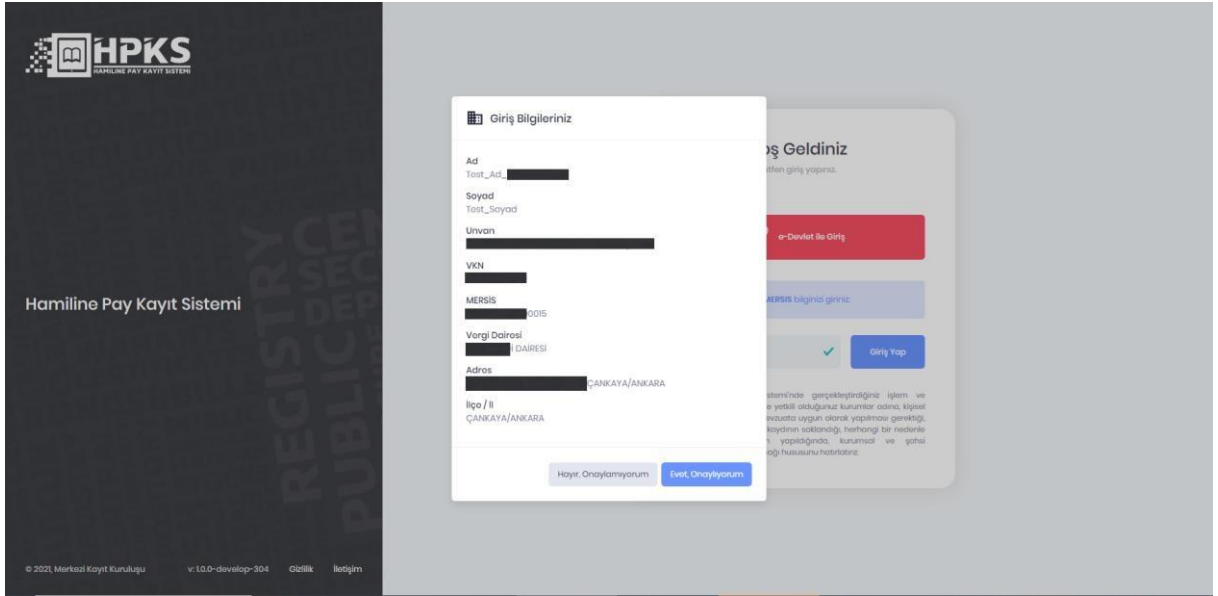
HPKS
HAMILINE PAY KAYIT SISTEMI

Hamiline Pay Kayıt Sistemi

REGISTRY CEN SEC DEP PUBLIC

© 2021, Merkezi Kayıt Kuruluşu v: 1.0.0-develop-304 Gizlilik İletişim

Giriş Bilgileriniz

Ad
Test_Ad_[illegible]

Soyad
Test_Soyad

Unvan
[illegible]

VKN
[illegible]

MERSİS
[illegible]0015

Vergi Dairesi
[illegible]I DAİRESİ

Adres
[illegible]ÇANKAYA/ANKARA

İlçe / İl
ÇANKAYA/ANKARA

Hayır, Onaylamıyorum Evet, Onaylıyorum

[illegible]oş Geldiniz
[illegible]tfen giriş yapınız.

e-Devlet ile Giriş

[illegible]MERSİS bilginizi giriniz

Giriş Yap

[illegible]steminde gerçekleştirdiğiniz işlem ve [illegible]e yetkili olduğunuz kurumlar adına, kişisel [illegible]evzuata uygun olarak yapılması gerektiği, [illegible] kaydının saklandığı, herhangi bir nedenle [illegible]n yapıldığında, kurumsal ve şahsi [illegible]ağı hususunu hatırlatırız.